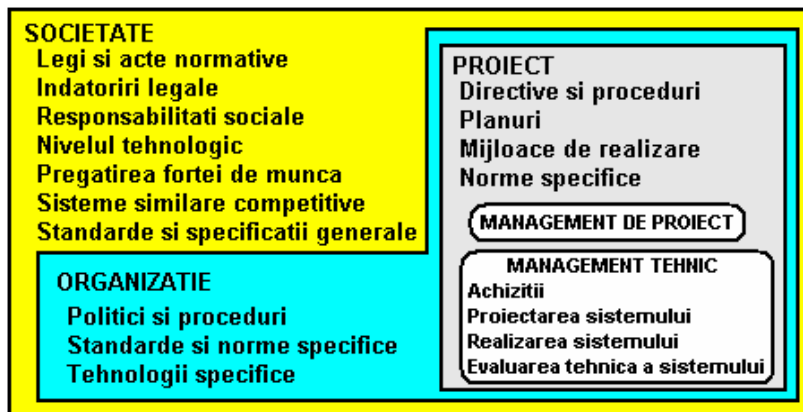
SOCIETATE
Legi si acte normative
Indatoriri legale
Responsabilitati sociale
Nivelul tehnologic
Pregatirea fortei de munca
Sisteme similare competitive
Standarde si specificatii generale

ORGANIZATIE
Politici si proceduri
Standarde si norme specifice
Tehnologii specifice

PROIECT
Directive si proceduri
Planuri
Mijloace de realizare
Norme specifice

MANAGEMENT DE PROIECT

MANAGEMENT TEHNIC
Achizitii
Proiectarea sistemului
Realizarea sistemului
Evaluarea tehnica a sistemului